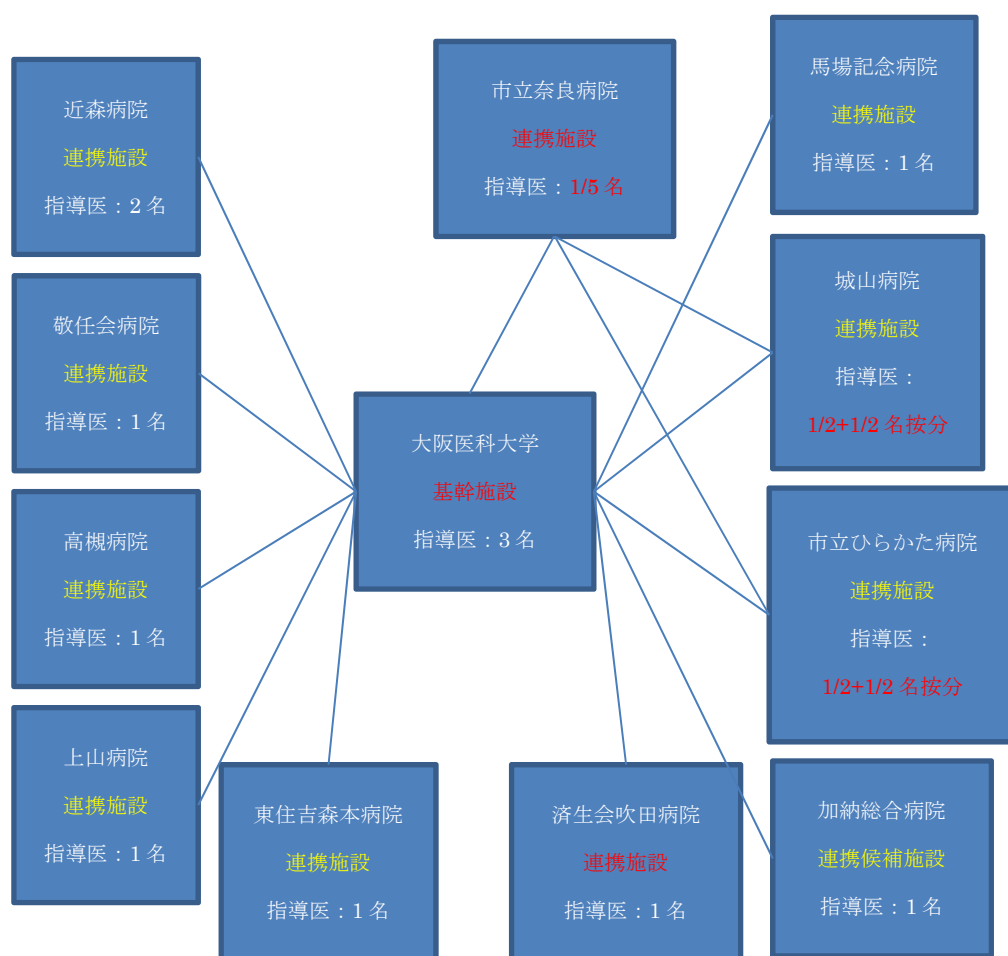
近森病院
連携施設
指導医：2 名

市立奈良病院
連携施設
指導医：1/5 名

馬場記念病院
連携施設
指導医：1 名

敬任会病院
連携施設
指導医：1 名

城山病院
連携施設
指導医：
1/2+1/2 名按分

大阪医科大学
基幹施設
指導医：3 名

高槻病院
連携施設
指導医：1 名

市立ひらかた病院
連携施設
指導医：
1/2+1/2 名按分

上山病院
連携施設
指導医：1 名

東住吉森本病院
連携施設
指導医：1 名

済生会吹田病院
連携施設
指導医：1 名

加納総合病院
連携候補施設
指導医：1 名